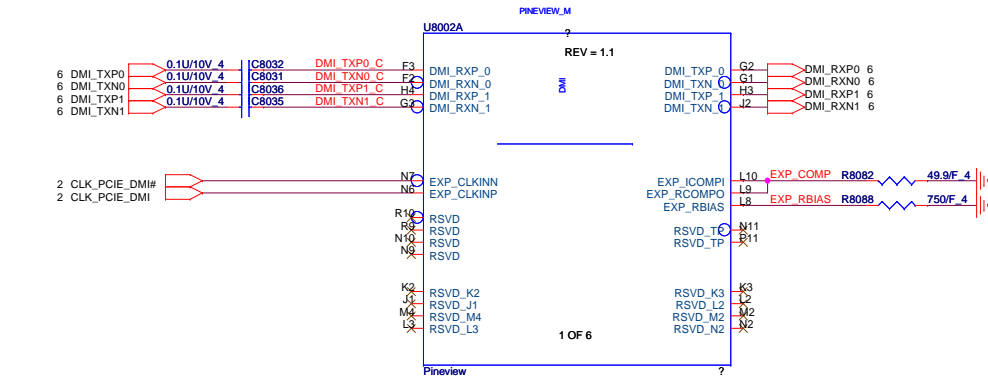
PINEVIEW_M

U8002A

?

REV = 1.1

DMI

6 DMI_TXP0
6 DMI_TXN0
6 DMI_TXP1
6 DMI_TXN1

0.1U/10V_4
0.1U/10V_4
0.1U/10V_4
0.1U/10V_4

C8032
C8031
C8036
C8035

DMI_TXP0_C
DMI_TXN0_C
DMI_TXP1_C
DMI_TXN1_C

F3
F2
H4
G3

DMI_RXP_0
DMI_RXN_0
DMI_RXP_1
DMI_RXN_1

DMI_TXP_0
DMI_TXN_0
DMI_TXP_1
DMI_TXN_1

G2
G1
H3
J2

DMI_RXP0 6
DMI_RXN0 6
DMI_RXP1 6
DMI_RXN1 6

2 CLK_PCIE_DMI#
2 CLK_PCIE_DMI

N7
N6

EXP_CLKINN
EXP_CLKINP

EXP_ICOMPI
EXP_RCOMPO
EXP_RBIAS

L10
L9
L8

EXP_COMP
EXP_RBIAS

R8082
R8088

49.9/F_4
750/F_4

R10
R9
N10
N9

RSVD
RSVD
RSVD
RSVD

RSVD_TP
RSVD_TP

N11
P11

K2
J1
M4
L3

RSVD_K2
RSVD_J1
RSVD_M4
RSVD_L3

RSVD_K3
RSVD_L2
RSVD_M2
RSVD_N2

K3
L2
M2
N2

1 OF 6

Pineview

?